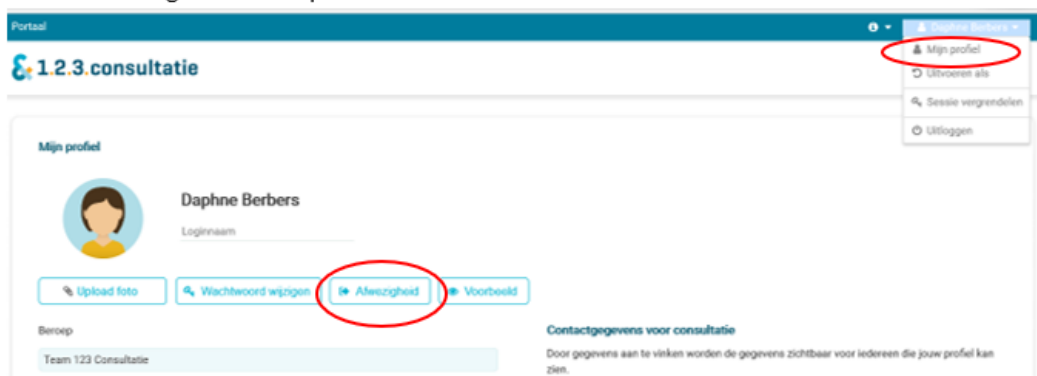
Portaal

Daphne Berbers

Mijn profiel

Uitvoeren als

Sessie vergrendelen

Uitloggen

1.2.3.consultatie

Mijn profiel

Daphne Berbers

Loginnaam

Upload foto

Wachtwoord wijzigen

Afwezigheid

Voorbeeld

Beroep

Team 123 Consultatie

Contactgegevens voor consultatie

Door gegevens aan te vinken worden de gegevens zichtbaar voor iedereen die jouw profiel kan zien.